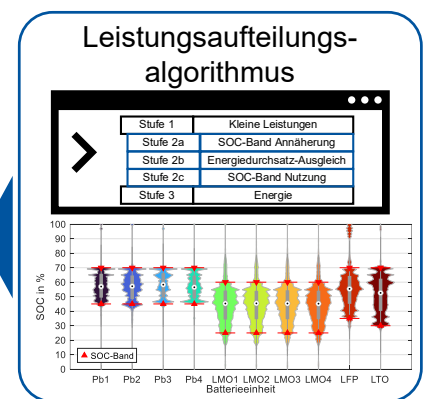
Leistungsaufteilungsalgorithmus

| Stufe 1 | Kleine Leistungen |
|---|---|
| Stufe 2a | SOC-Band Annäherung |
| Stufe 2b | Energiedurchsatz-Ausgleich |
| Stufe 2c | SOC-Band Nutzung |
| Stufe 3 | Energie |

100
90
80
70
60
50
40
30
20
10
0
SOC in %
SOC-Band
Pb1 Pb2 Pb3 Pb4 LMO1 LMO2 LMO3 LMO4 LFP LTO
Batterieeinheit